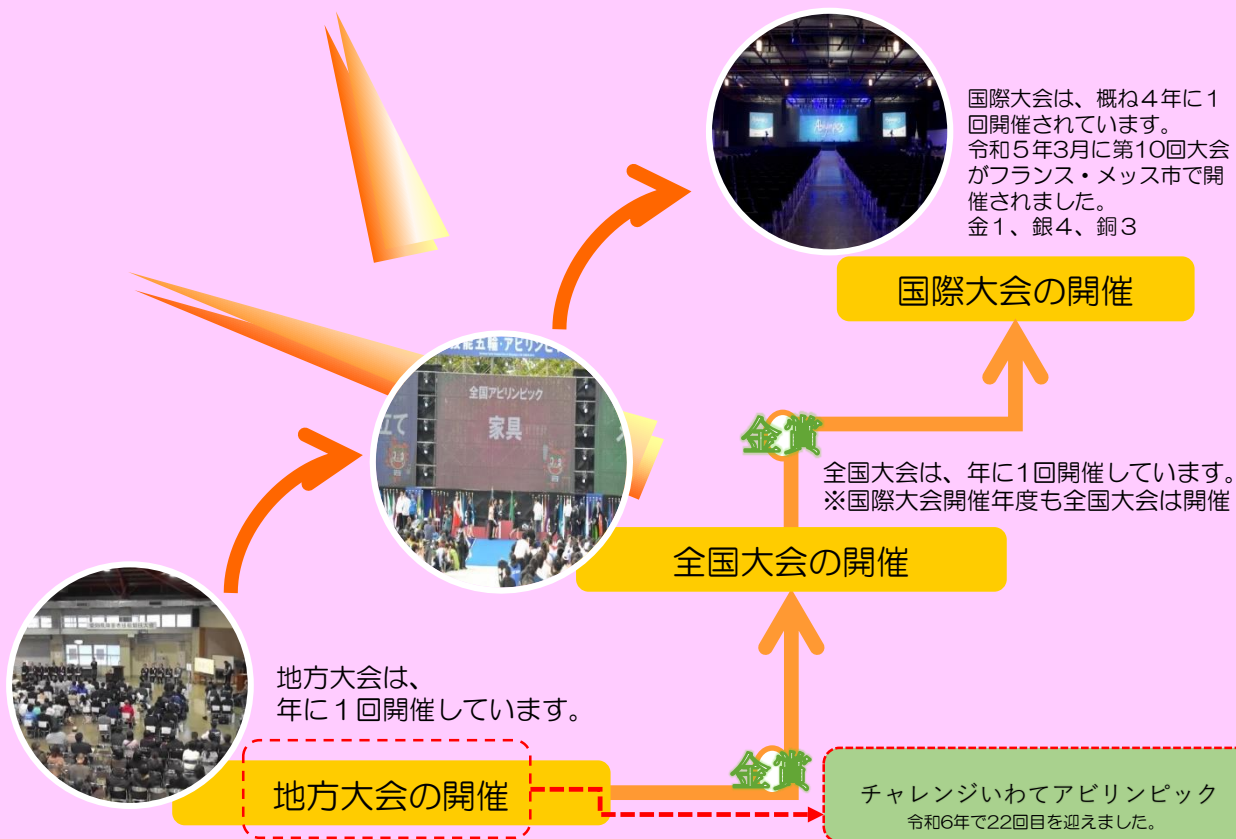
国際大会は、概ね４年に１回開催されています。
令和５年3月に第10回大会がフランス・メッス市で開催されました。
金１、銀４、銅３

国際大会の開催

全国アビリンピック
家具

金賞

全国大会は、年に1回開催しています。
※国際大会開催年度も全国大会は開催

全国大会の開催

地方大会は、
年に１回開催しています。

地方大会の開催

金賞

チャレンジいわてアビリンピック
令和6年で22回目を迎えました。